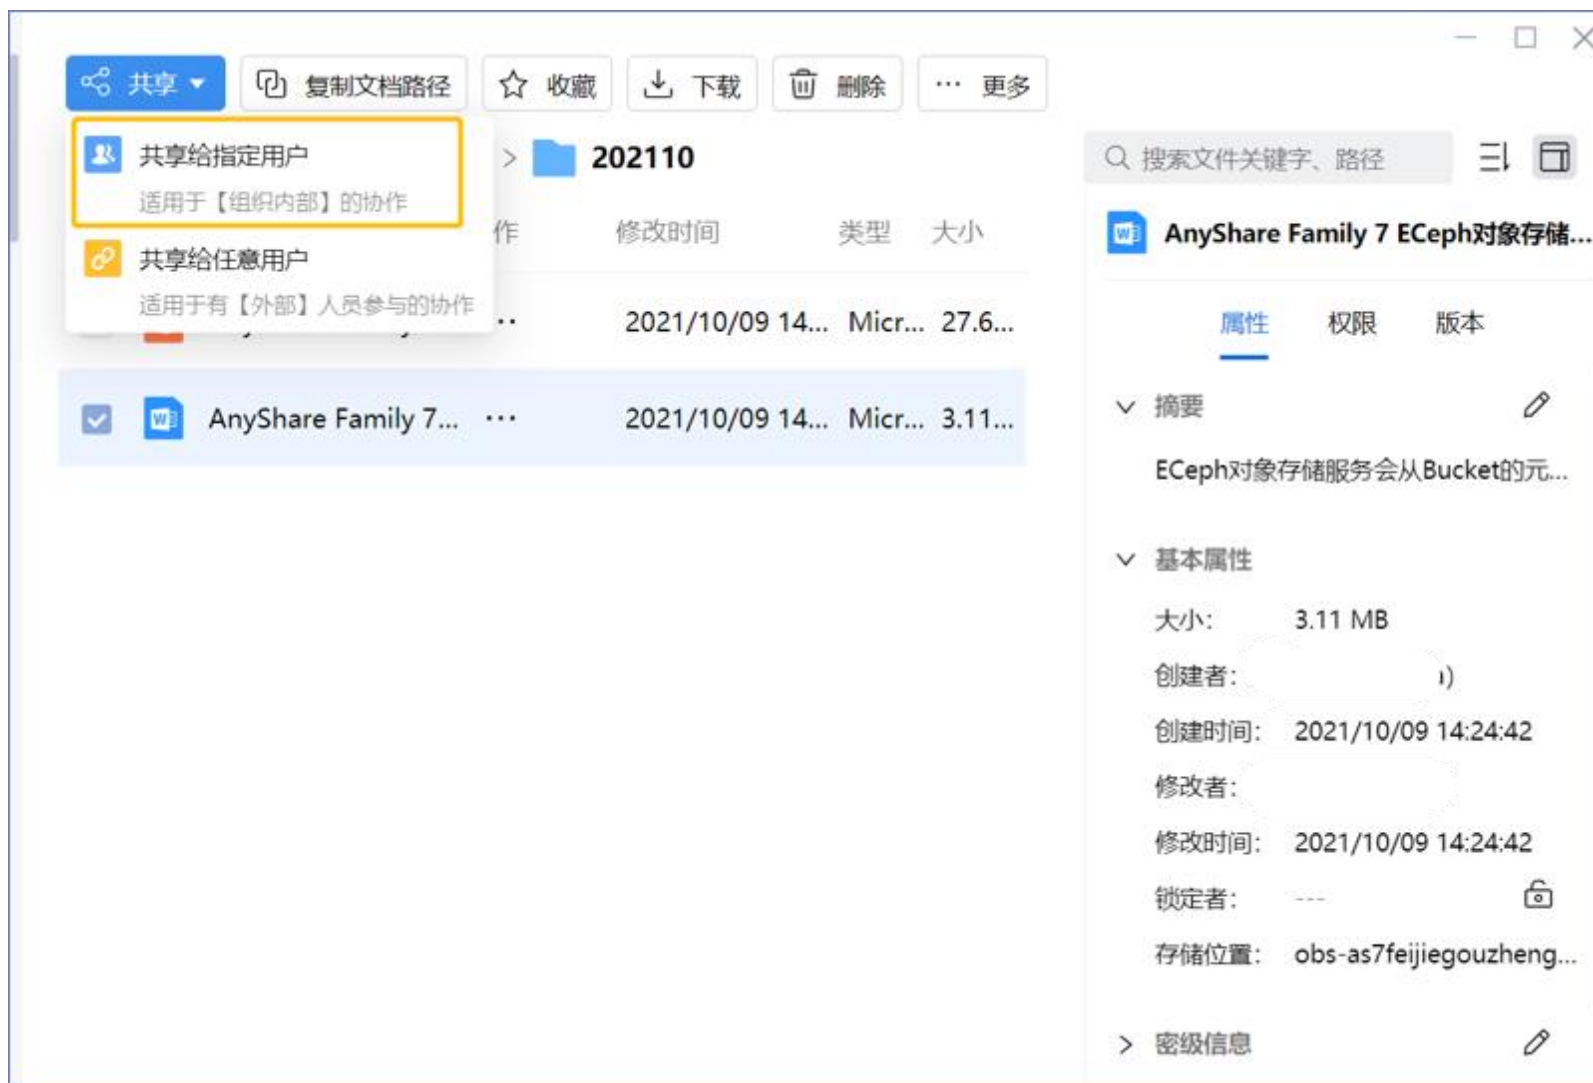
共享 ▾ 复制文档路径 收藏 下载 删除 ··· 更多

共享给指定用户
适用于【组织内部】的协作

共享给任意用户
适用于有【外部】人员参与的协作

> 202110

作 修改时间 类型 大小

·· 2021/10/09 14... Micr... 27.6...

AnyShare Family 7... ··· 2021/10/09 14... Micr... 3.11...

搜索文件关键字、路径

AnyShare Family 7 ECeph对象存储...

属性 权限 版本

摘要

ECeph对象存储服务会从Bucket的元...

基本属性

大小: 3.11 MB

创建者: )

创建时间: 2021/10/09 14:24:42

修改者:

修改时间: 2021/10/09 14:24:42

锁定者: ---

存储位置: obs-as7feijiegouzheng...

密级信息